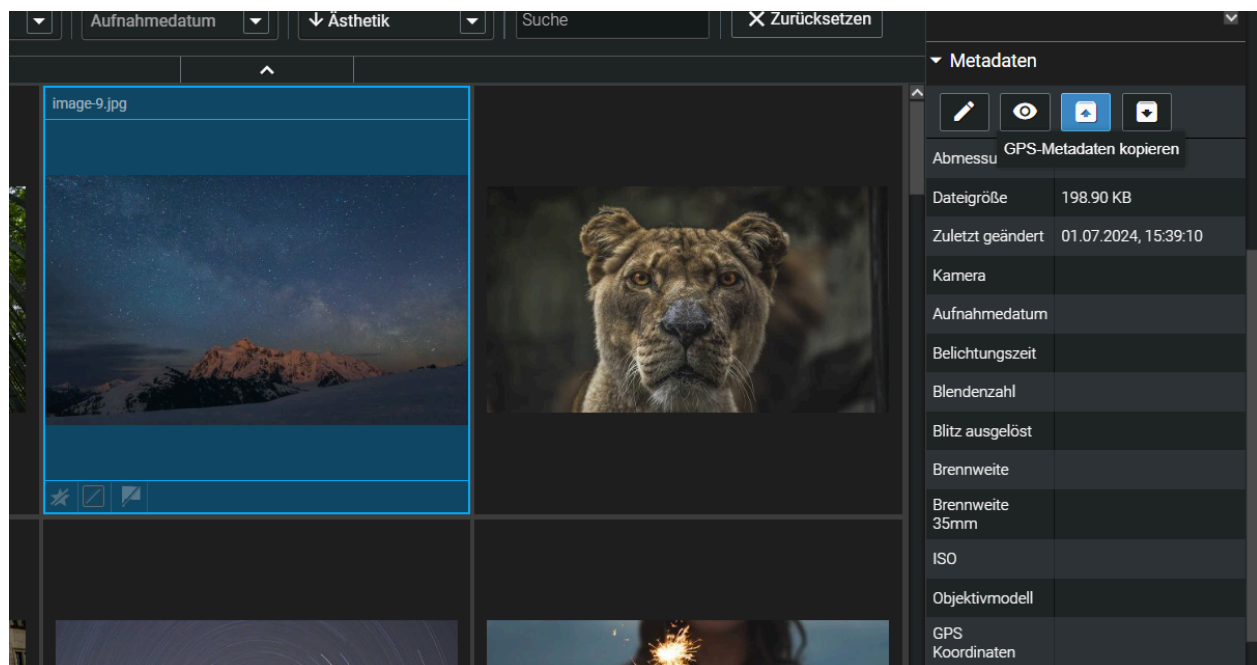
Aufnahmedatum
↓ Ästhetik
Suche
✕ Zurücksetzen

image-9.jpg

Metadaten

GPS-Metadaten kopieren

| Abmessu | |
|---|---|
| Dateigröße | 198.90 KB |
| Zuletzt geändert | 01.07.2024, 15:39:10 |
| Kamera | |
| Aufnahmedatum | |
| Belichtungszeit | |
| Blendenzahl | |
| Blitz ausgelöst | |
| Brennweite | |
| Brennweite 35mm | |
| ISO | |
| Objektivmodell | |
| GPS Koordinaten | |